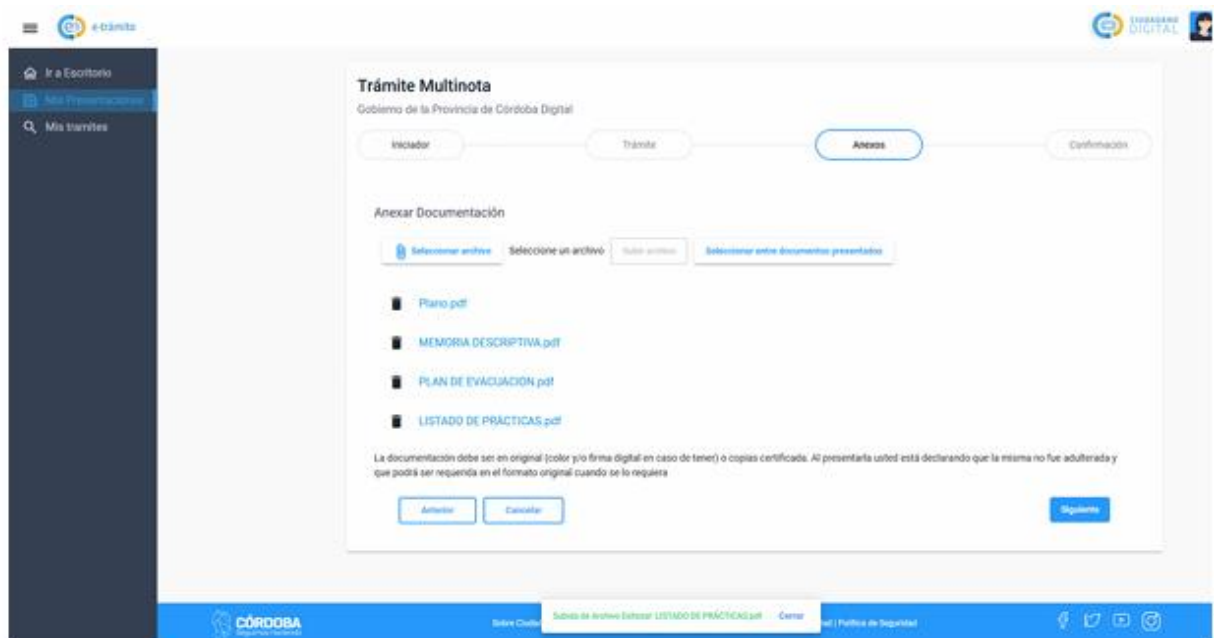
e-trámite

CIUDADANO DIGITAL

Ir a Escritorio
Mis Presentaciones
Mis tramites

Trámite Multinota

Gobierno de la Provincia de Córdoba Digital

Iniciador
Trámite
Anexos
Confirmación

Anexar Documentación

Seleccionar archivo
Seleccione un archivo
Subir archivo
Seleccionar entre documentos presentados

Plano.pdf

MEMORIA DESCRIPTIVA.pdf

PLAN DE EVACUACION.pdf

LISTADO DE PRÁCTICAS.pdf

La documentación debe ser en original (color y/o firma digital en caso de tener) o copias certificada. Al presentarla usted está declarando que la misma no fue adulterada y que podrá ser requerida en el formato original cuando se lo requiera

Anterior
Cancelar
Siguiente

CÓRDOBA
Seguimos haciendo

Sobre Ciuda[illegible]
Subida de Archivo Exitosa: LISTADO DE PRÁCTICAS.pdf
Cerrar
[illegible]ad | Política de Seguridad